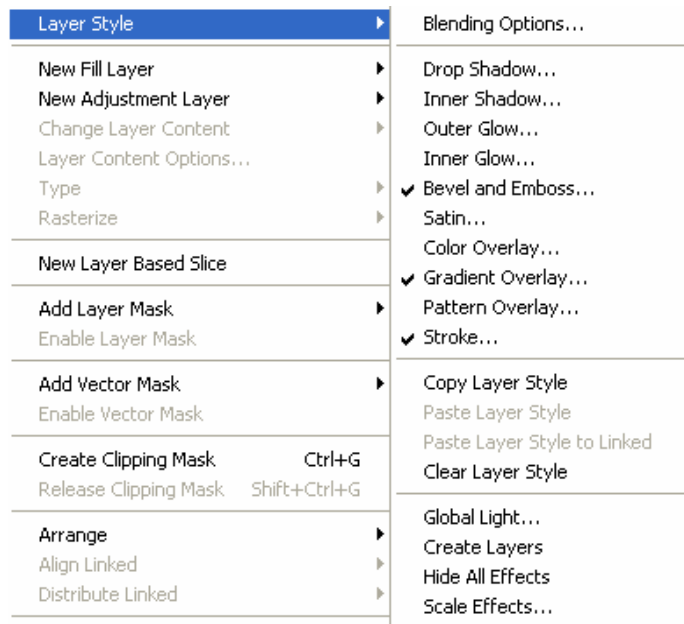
Layer Style
New Fill Layer
New Adjustment Layer
Change Layer Content
Layer Content Options...
Type
Rasterize
New Layer Based Slice
Add Layer Mask
Enable Layer Mask
Add Vector Mask
Enable Vector Mask
Create Clipping Mask Ctrl+G
Release Clipping Mask Shift+Ctrl+G
Arrange
Align Linked
Distribute Linked

Blending Options...
Drop Shadow...
Inner Shadow...
Outer Glow...
Inner Glow...
✔ Bevel and Emboss...
Satin...
Color Overlay...
✔ Gradient Overlay...
Pattern Overlay...
✔ Stroke...
Copy Layer Style
Paste Layer Style
Paste Layer Style to Linked
Clear Layer Style
Global Light...
Create Layers
Hide All Effects
Scale Effects...